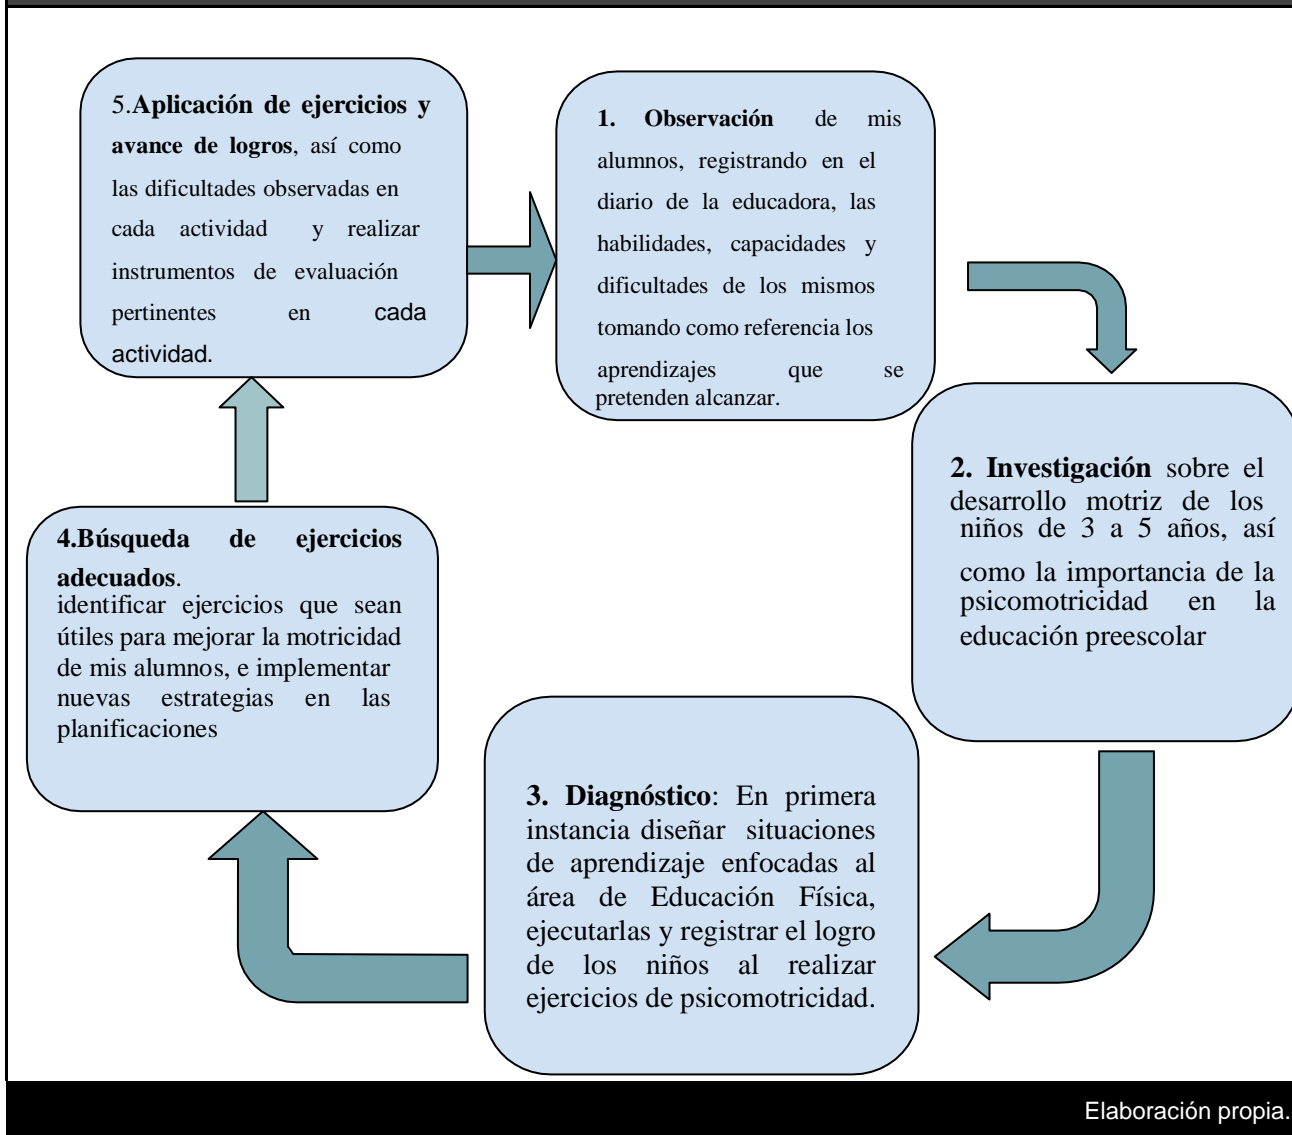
5.**Aplicación de ejercicios y avance de logros**, así como las dificultades observadas en cada actividad y realizar instrumentos de evaluación pertinentes en cada actividad.

1. **Observación** de mis alumnos, registrando en el diario de la educadora, las habilidades, capacidades y dificultades de los mismos tomando como referencia los aprendizajes que se pretenden alcanzar.

2. **Investigación** sobre el desarrollo motriz de los niños de 3 a 5 años, así como la importancia de la psicomotricidad en la educación preescolar

3. **Diagnóstico**: En primera instancia diseñar situaciones de aprendizaje enfocadas al área de Educación Física, ejecutarlas y registrar el logro de los niños al realizar ejercicios de psicomotricidad.

4.**Búsqueda de ejercicios adecuados**.
identificar ejercicios que sean útiles para mejorar la motricidad de mis alumnos, e implementar nuevas estrategias en las planificaciones

Elaboración propia.